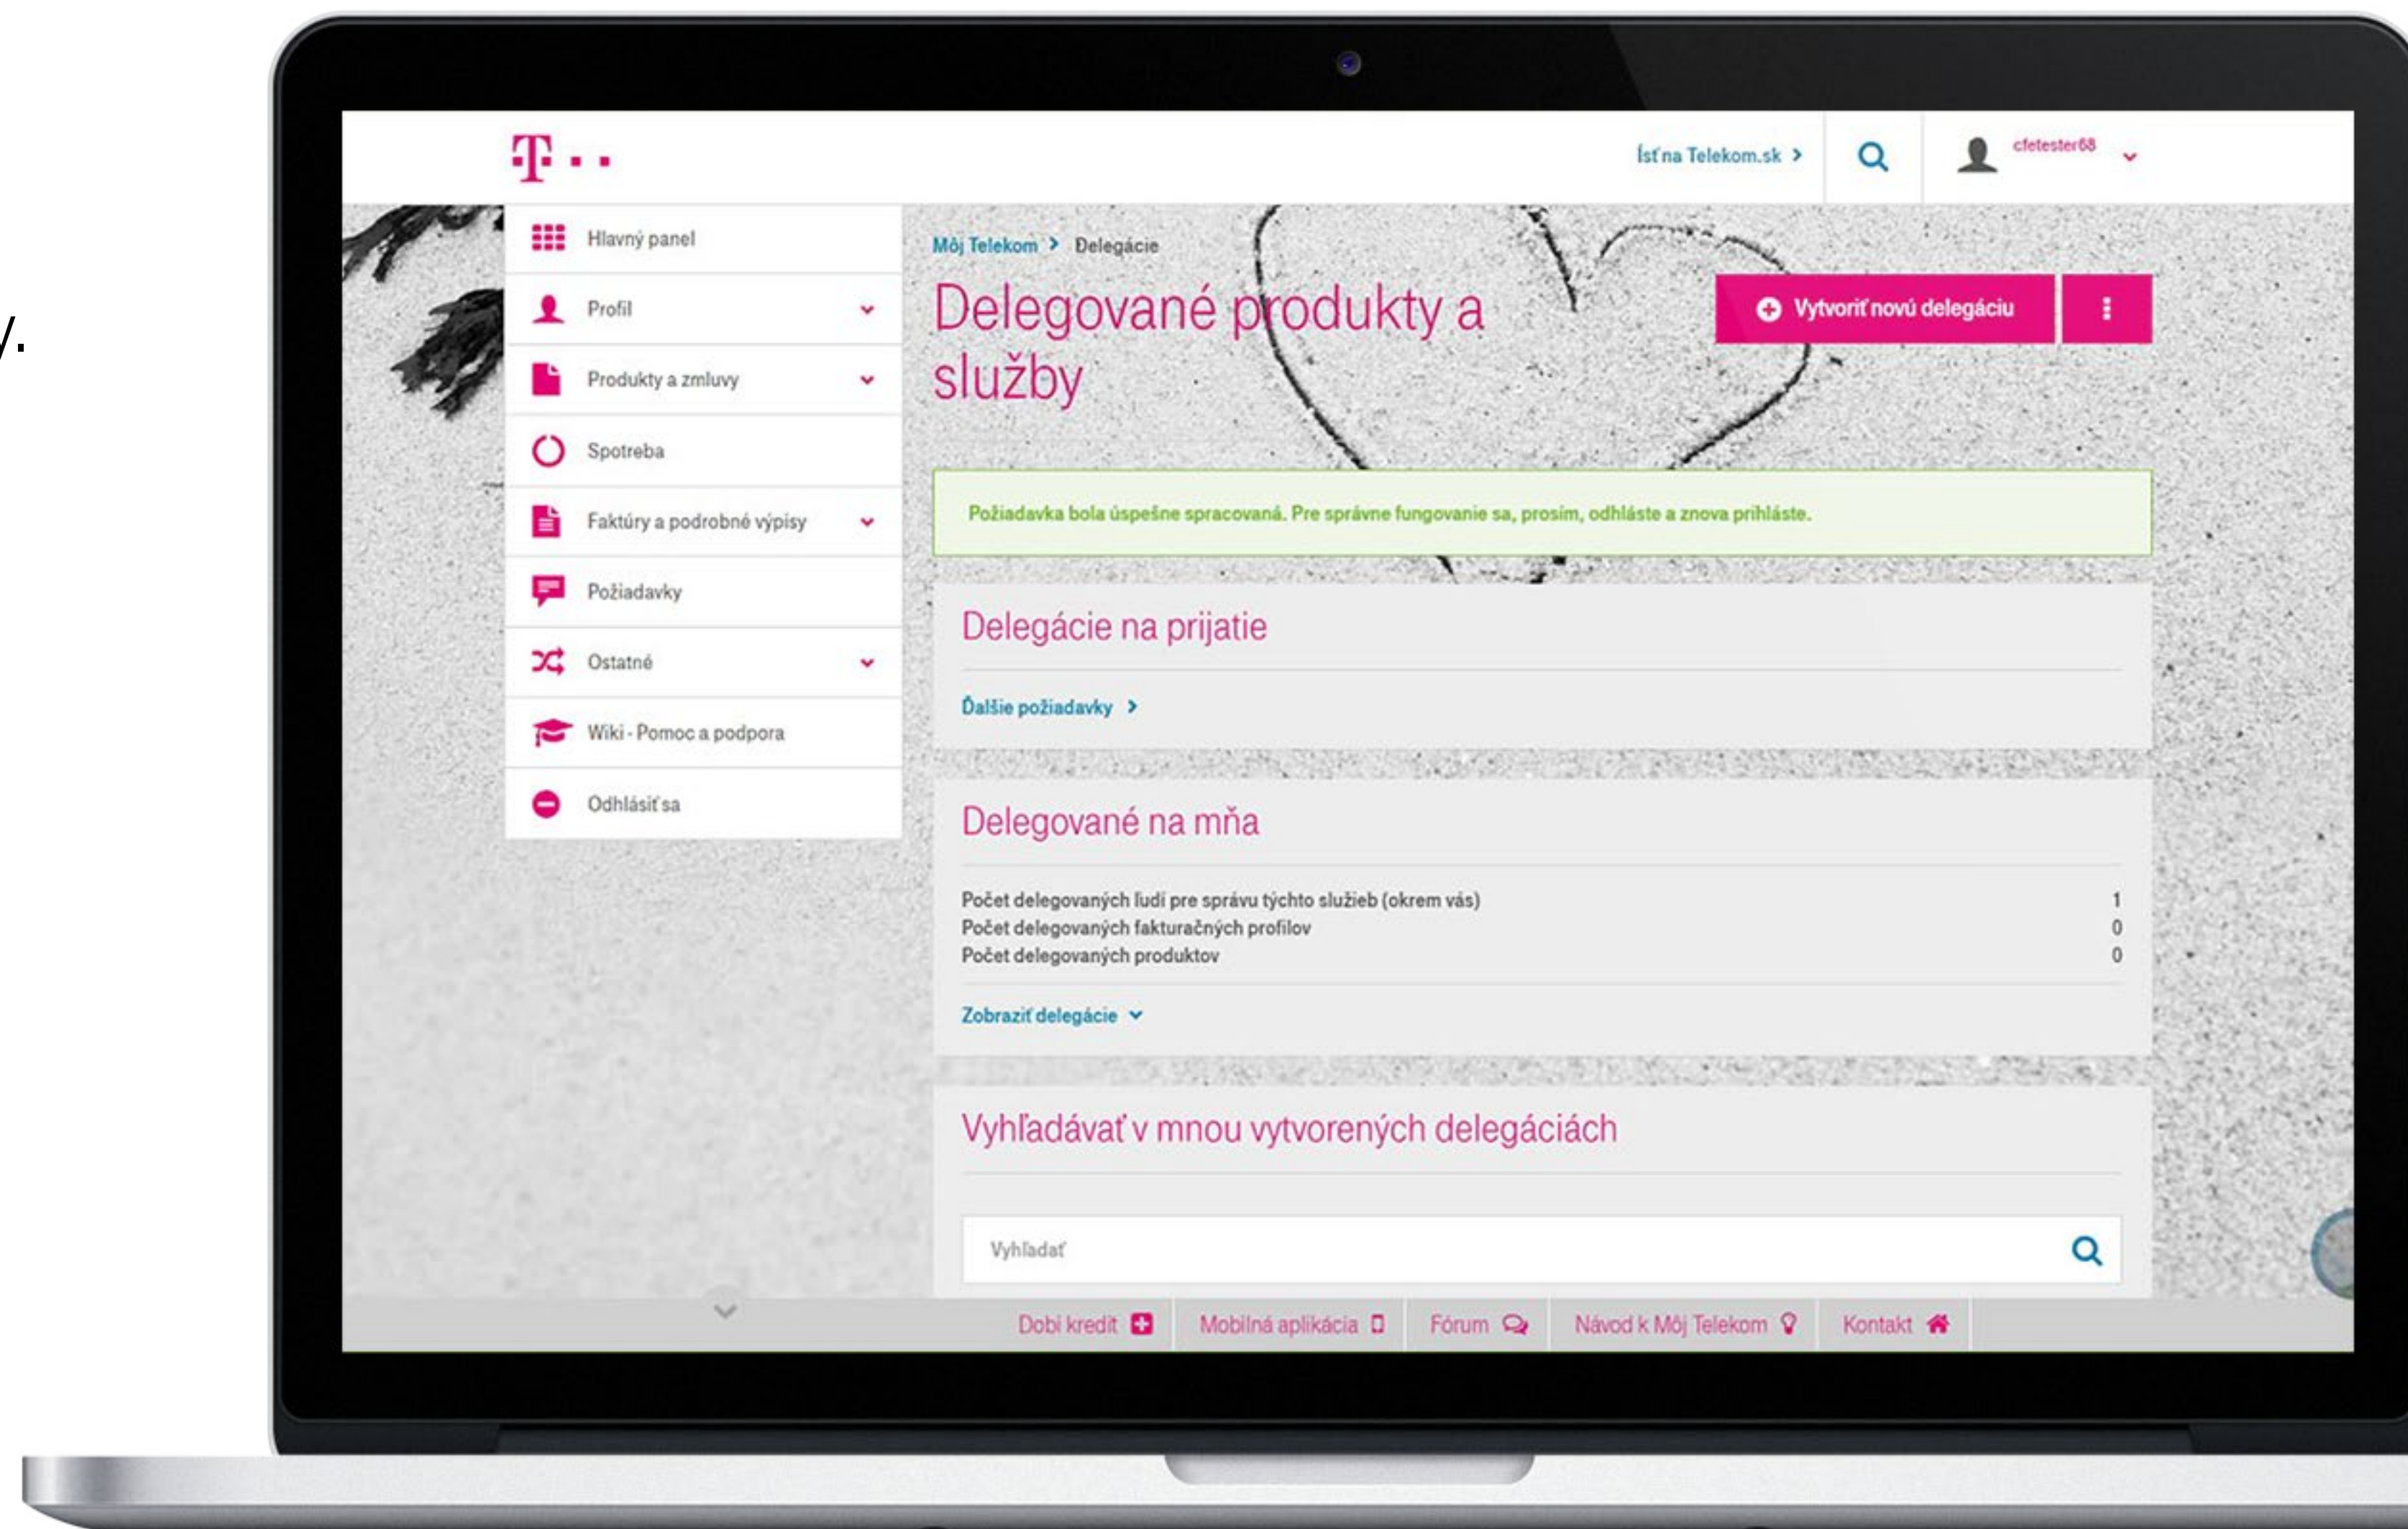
y.

T · ·

Ísť na Telekom.sk >

cfetester68

Hlavný panel

Profil

Produkty a zmluvy

Spotreba

Faktúry a podrobné výpisy

Požiadavky

Ostatné

Wiki - Pomoc a podpora

Odhlásiť sa

Môj Telekom > Delegácie

Delegované produkty a služby

Vytvoriť novú delegáciu

Požiadavka bola úspešne spracovaná. Pre správne fungovanie sa, prosím, odhláste a znova prihláste.

Delegácie na prijatie

Ďalšie požiadavky >

Delegované na mňa

| | |
|---|---|
| Počet delegovaných ľudí pre správu týchto služieb (okrem vás) | 1 |
| Počet delegovaných fakturačných profilov | 0 |
| Počet delegovaných produktov | 0 |

Zobraziť delegácie

Vyhľadávať v mnou vytvorených delegáciách

Vyhľadať

Dobi kredit | Mobilná aplikácia | Fórum | Návod k Môj Telekom | Kontakt